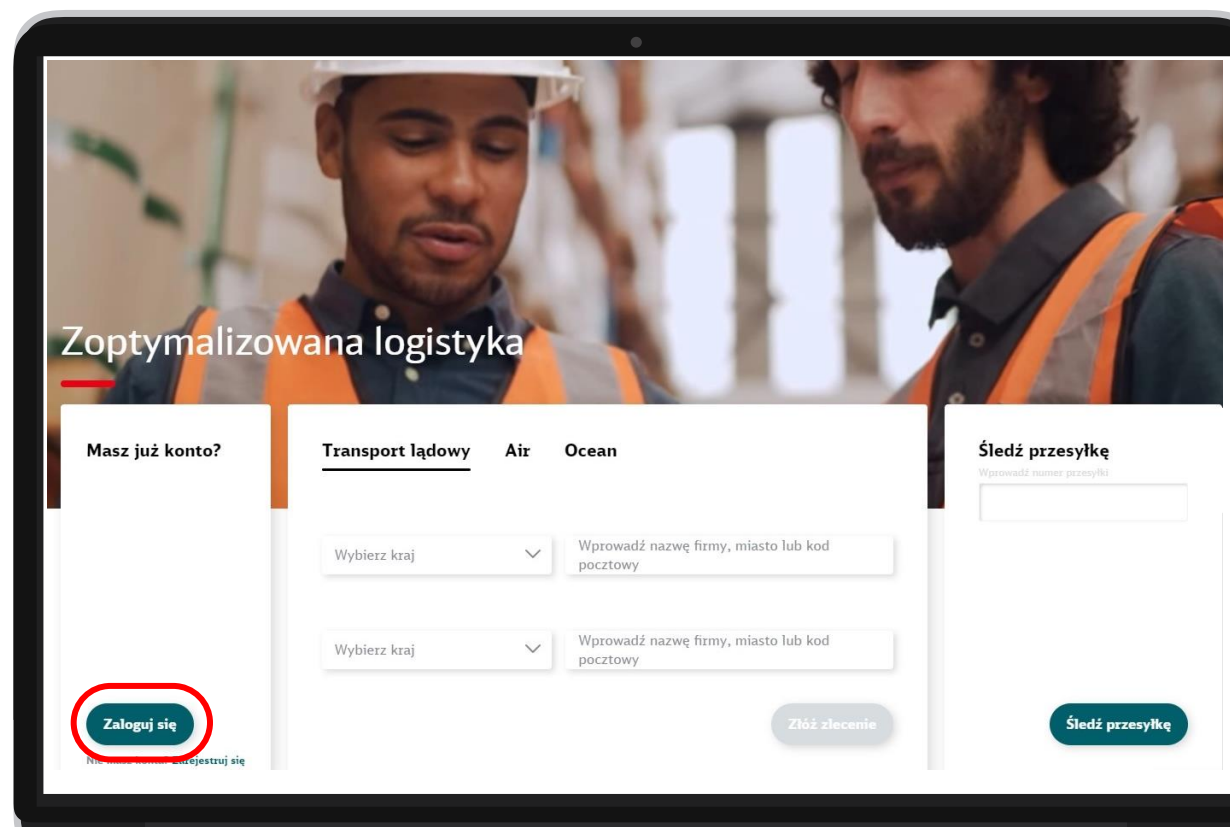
Zoptymalizowana logistyka

Masz już konto?

Zaloguj się

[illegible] Zarejestruj się

Transport lądowy Air Ocean

Wybierz kraj

Wprowadź nazwę firmy, miasto lub kod pocztowy

Wybierz kraj

Wprowadź nazwę firmy, miasto lub kod pocztowy

Złóż zlecenie

Śledź przesyłkę

Wprowadź numer przesyłki

Śledź przesyłkę